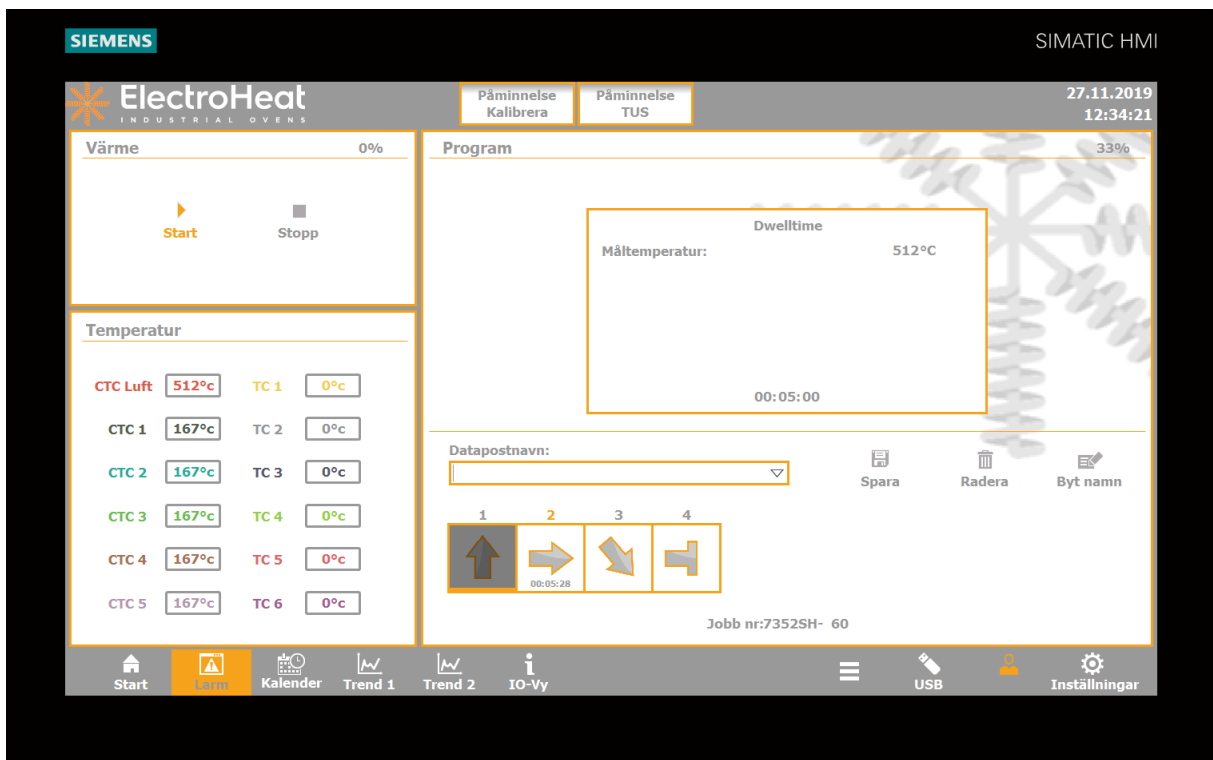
SIEMENS

SIMATIC HMI

ElectroHeat
INDUSTRIAL OVENS

Påminnelse Kalibrera

Påminnelse TUS

27.11.2019
12:34:21

Värme 0%

Start

Stopp

Temperatur

| CTC Luft | 512°c | TC 1 | 0°c |
|---|---|---|---|
| CTC 1 | 167°c | TC 2 | 0°c |
| CTC 2 | 167°c | TC 3 | 0°c |
| CTC 3 | 167°c | TC 4 | 0°c |
| CTC 4 | 167°c | TC 5 | 0°c |
| CTC 5 | 167°c | TC 6 | 0°c |

Program 33%

Dwelltime

Måltemperatur: 512°C

00:05:00

Datapostnavn:

Spara

Radera

Byt namn

1 2 3 4

00:05:28

Jobb nr:7352SH- 60

Start

Larm

Kalender

Trend 1

Trend 2

IO-Vy

USB

Inställningar